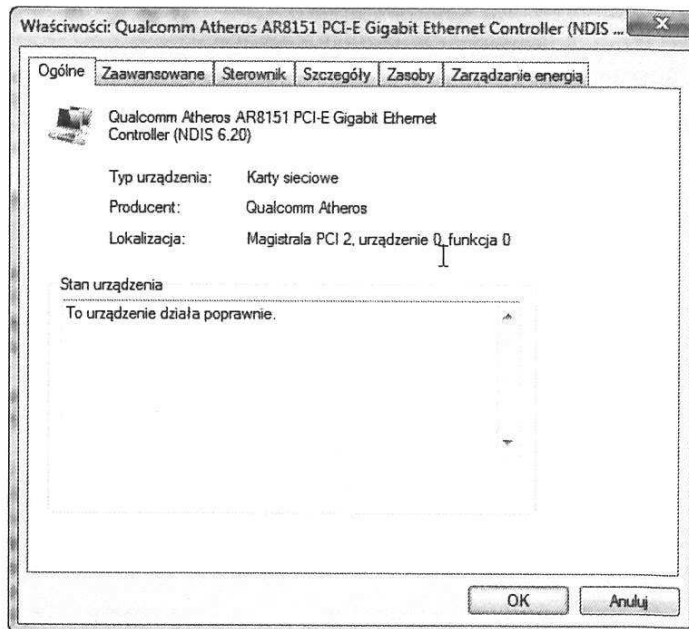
Właściwości: Qualcomm Atheros AR8151 PCI-E Gigabit Ethernet Controller (NDIS ...

Ogólne | Zaawansowane | Sterownik | Szczegóły | Zasoby | Zarządzanie energią

Qualcomm Atheros AR8151 PCI-E Gigabit Ethernet Controller (NDIS 6.20)

| | |
|---|---|
| Typ urządzenia: | Karty sieciowe |
| Producent: | Qualcomm Atheros |
| Lokalizacja: | Magistrala PCI 2, urządzenie 0, funkcja 0 |

Stan urządzenia

To urządzenie działa poprawnie.

OK | Anuluj